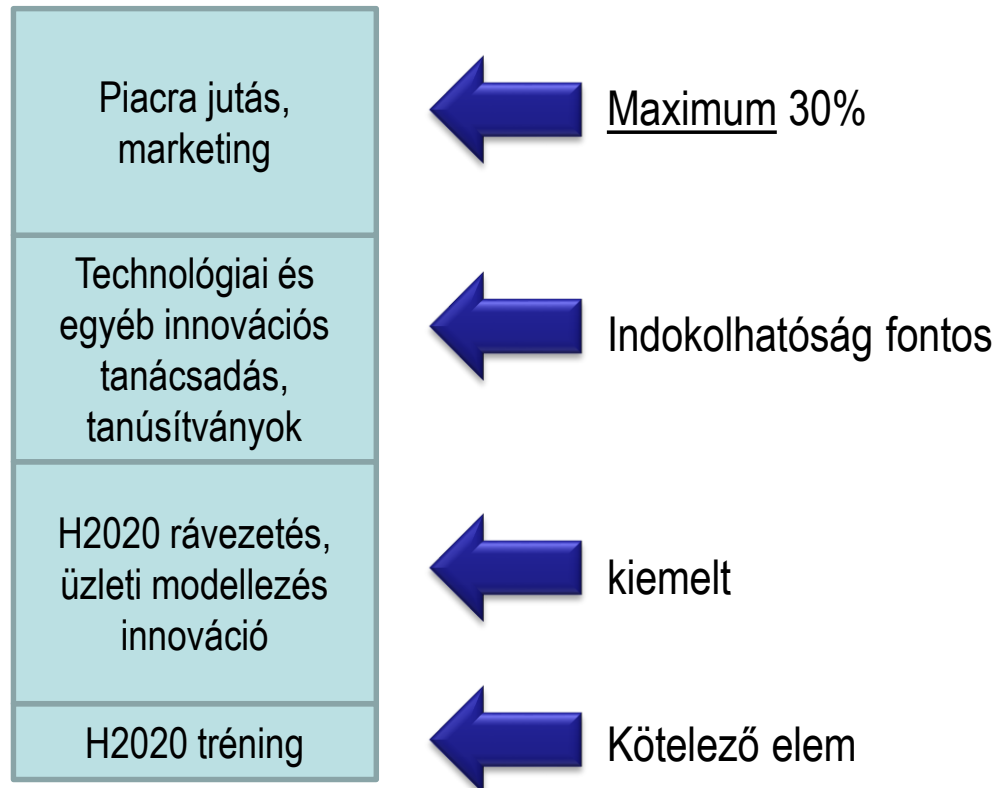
Piacra jutás, marketing

Maximum 30%

Technológiai és egyéb innovációs tanácsadás, tanúsítványok

Indokolhatóság fontos

H2020 rávezetés, üzleti modellezés innováció

kiemelt

H2020 tréning

Kötelező elem